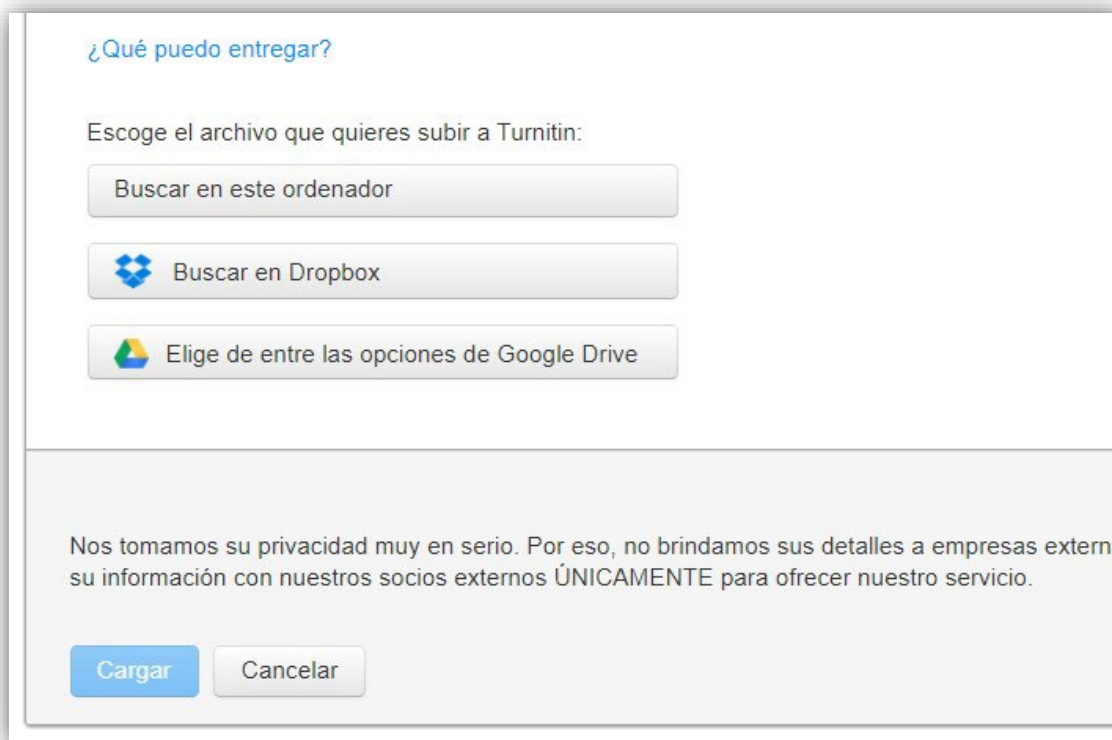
¿Qué puedo entregar?

Escoge el archivo que quieres subir a Turnitin:

Buscar en este ordenador

Buscar en Dropbox

Elige de entre las opciones de Google Drive

Nos tomamos su privacidad muy en serio. Por eso, no brindamos sus detalles a empresas extern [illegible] su información con nuestros socios externos ÚNICAMENTE para ofrecer nuestro servicio.

Cargar

Cancelar